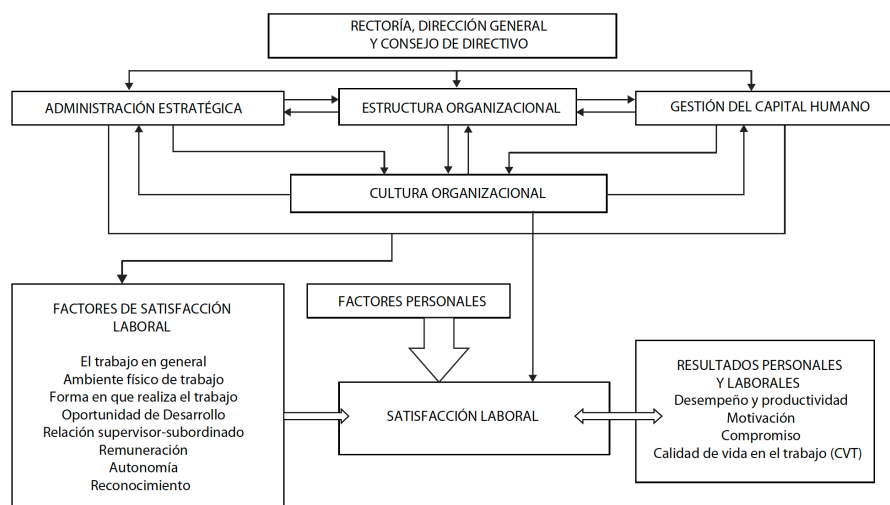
RECTORÍA, DIRECCIÓN GENERAL Y CONSEJO DE DIRECTIVO

ADMINISTRACIÓN ESTRATÉGICA

ESTRUCTURA ORGANIZACIONAL

GESTIÓN DEL CAPITAL HUMANO

CULTURA ORGANIZACIONAL

FACTORES DE SATISFACCIÓN LABORAL

El trabajo en general
Ambiente físico de trabajo
Forma en que realiza el trabajo
Oportunidad de Desarrollo
Relación supervisor-subordinado
Remuneración
Autonomía
Reconocimiento

FACTORES PERSONALES

SATISFACCIÓN LABORAL

RESULTADOS PERSONALES Y LABORALES
Desempeño y productividad
Motivación
Compromiso
Calidad de vida en el trabajo (CVT)